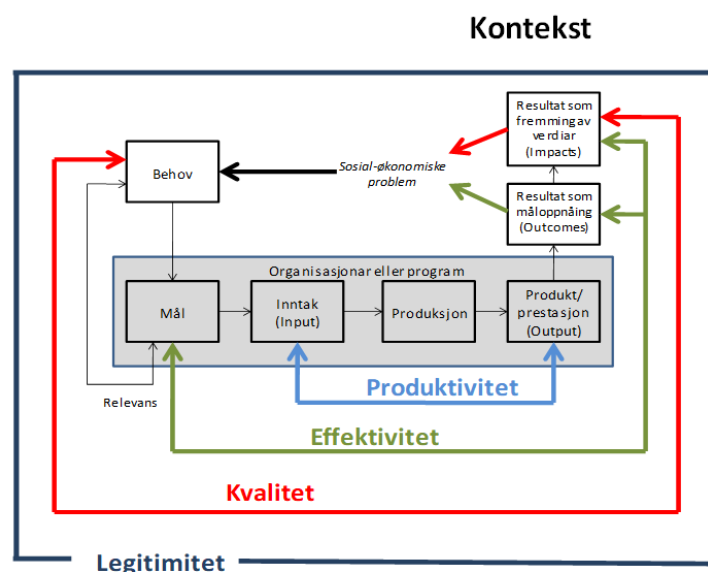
Kontekst

Resultat som fremming av verdiar (Impacts)

Behov

Sosial-økonomiske problem

Resultat som måloppnåing (Outcomes)

Organisasjonar eller program

Mål

Inntak (Input)

Produksjon

Produkt/ prestasjon (Output)

Produktivitet

Relevans

Effektivitet

Kvalitet

Legitimitet